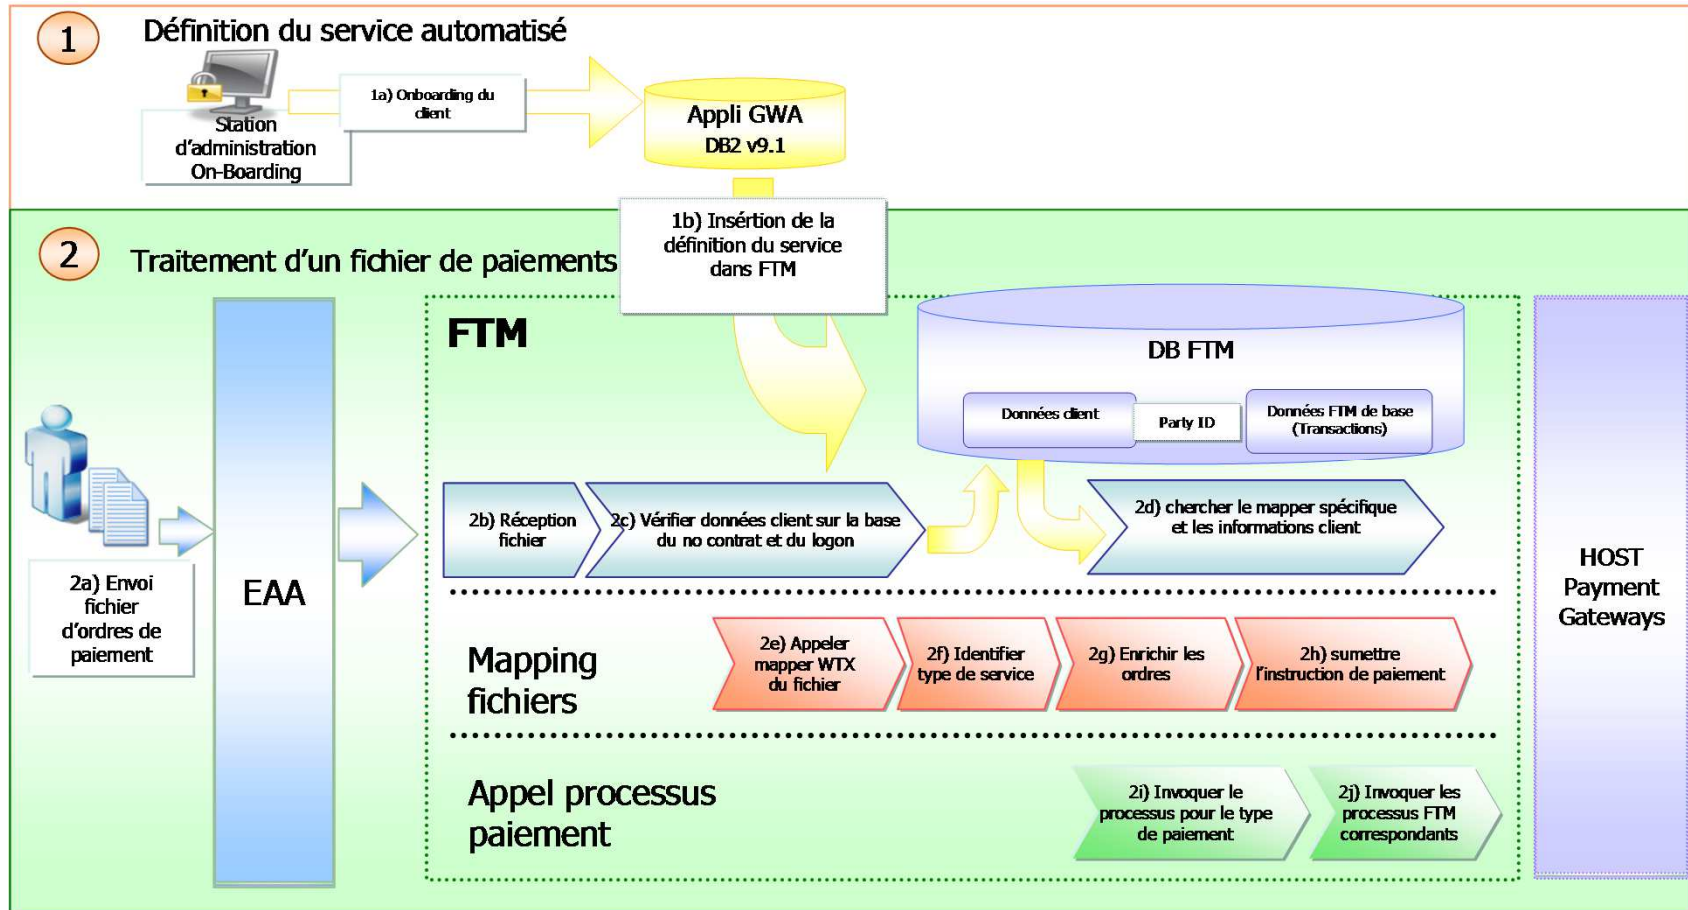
1
Définition du service automatisé

Station d'administration On-Boarding

1a) Onboarding du client

Appli GWA
DB2 v9.1

1b) Insértion de la définition du service dans FTM

2
Traitement d'un fichier de paiements

FTM

DB FTM

Données client

Party ID

Données FTM de base (Transactions)

2a) Envoi fichier d'ordres de paiement

EAA

2b) Réception fichier

2c) Vérifier données client sur la base du no contrat et du logon

2d) chercher le mapper spécifique et les informations client

Mapping fichiers

2e) Appeler mapper WTX du fichier

2f) Identifier type de service

2g) Enrichir les ordres

2h) sumettre l'instruction de paiement

Appel processus paiement

2i) Invoquer le processus pour le type de paiement

2j) Invoquer les processus FTM correspondants

HOST Payment Gateways